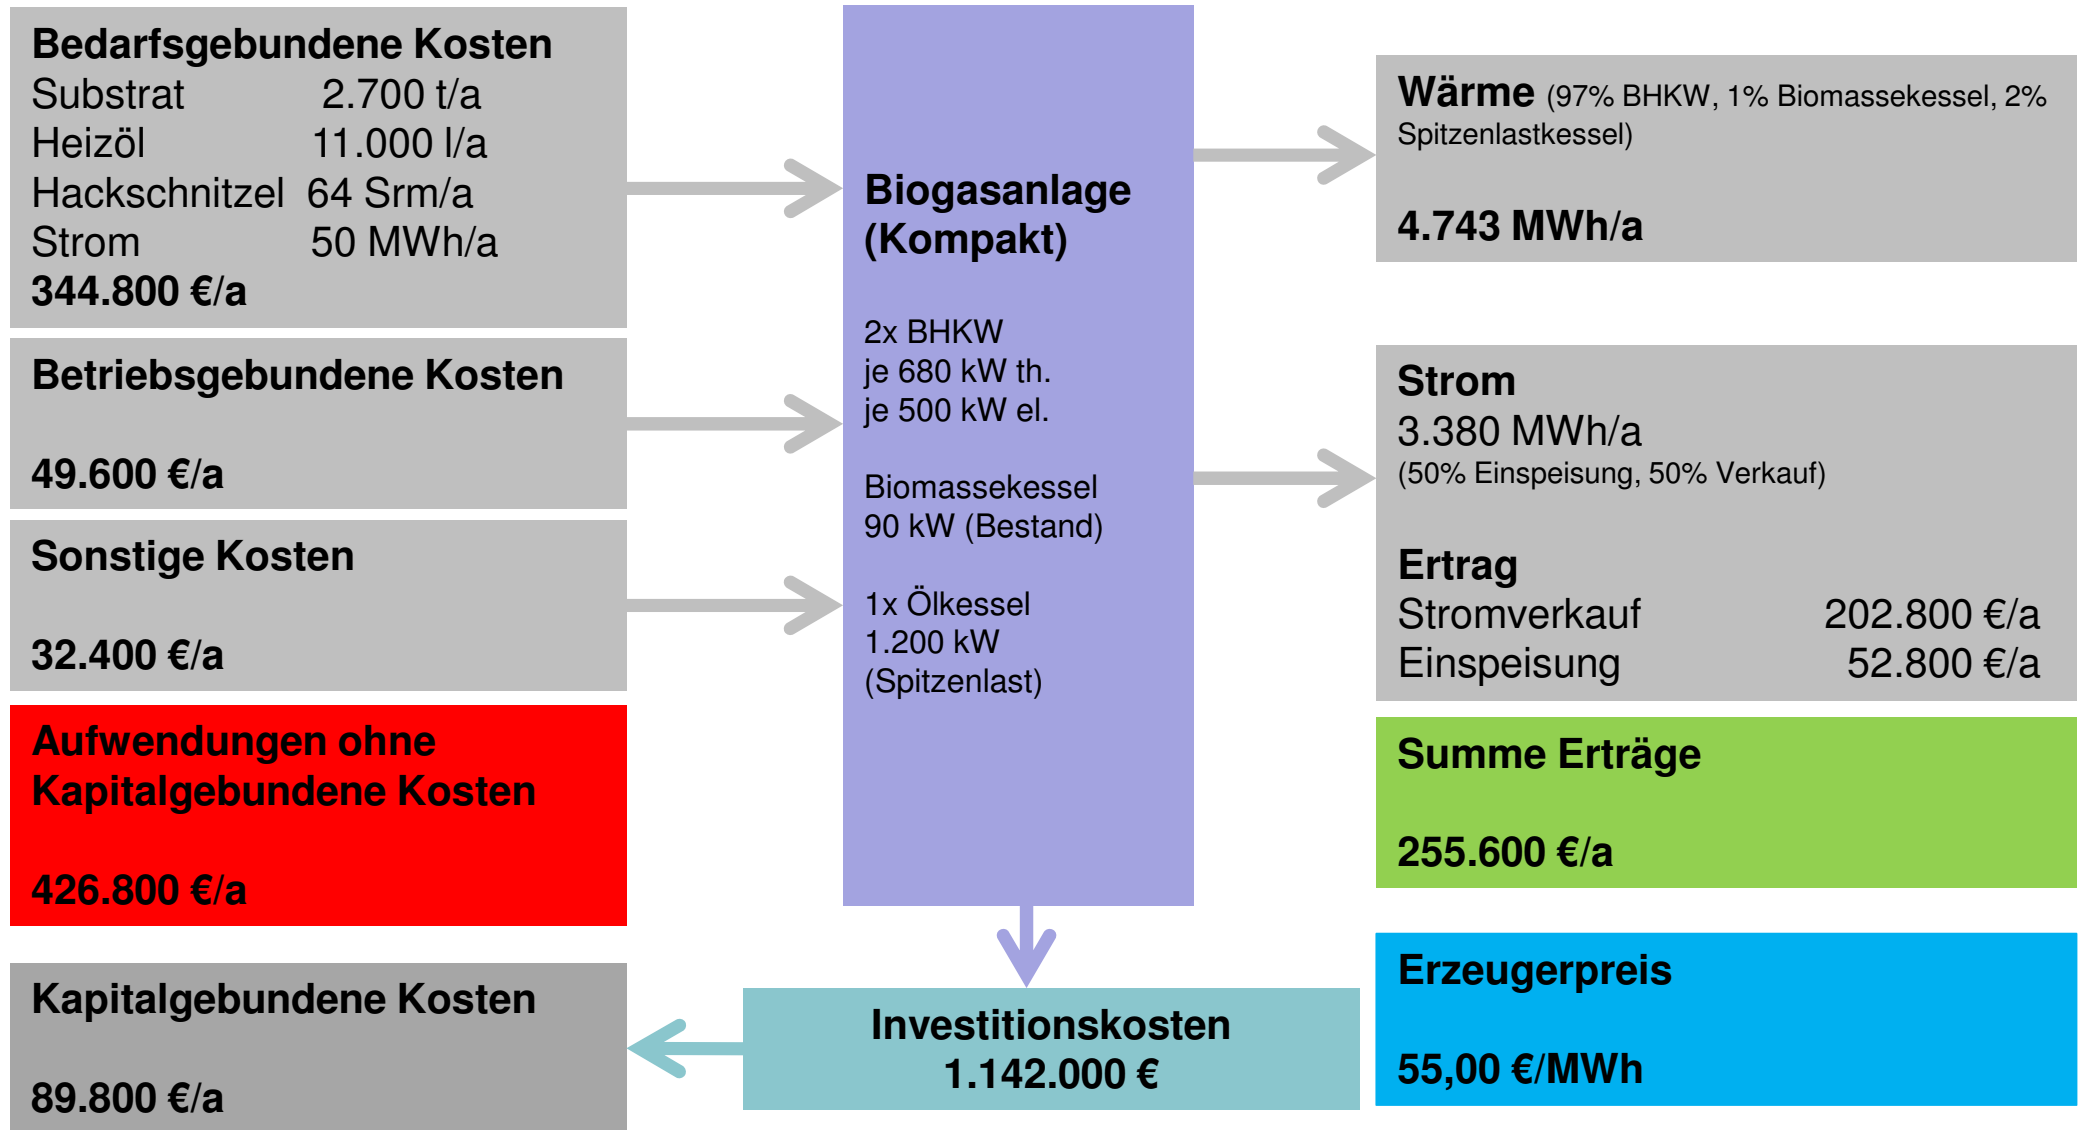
**Bedarfsgebundene Kosten**
Substrat 2.700 t/a
Heizöl 11.000 l/a
Hackschnitzel 64 Srm/a
Strom 50 MWh/a
**344.800 €/a**

**Betriebsgebundene Kosten**

**49.600 €/a**

**Sonstige Kosten**

**32.400 €/a**

**Aufwendungen ohne Kapitalgebundene Kosten**

**426.800 €/a**

**Kapitalgebundene Kosten**

**89.800 €/a**

**Biogasanlage (Kompakt)**

2x BHKW
je 680 kW th.
je 500 kW el.

Biomassekessel
90 kW (Bestand)

1x Ölkessel
1.200 kW
(Spitzenlast)

**Investitionskosten**
**1.142.000 €**

**Wärme** (97% BHKW, 1% Biomassekessel, 2% Spitzenlastkessel)

**4.743 MWh/a**

**Strom**
3.380 MWh/a
(50% Einspeisung, 50% Verkauf)

**Ertrag**
Stromverkauf 202.800 €/a
Einspeisung 52.800 €/a

**Summe Erträge**

**255.600 €/a**

**Erzeugerpreis**

**55,00 €/MWh**